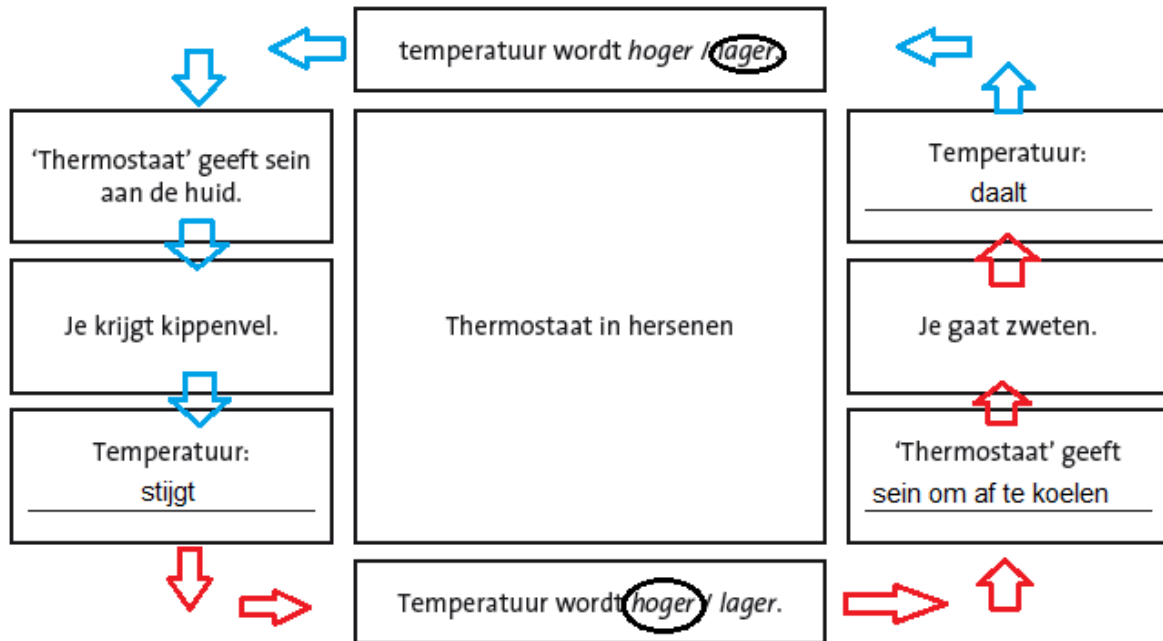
temperatuur wordt *hoger* / *lager*.

‘Thermostaat’ geeft sein aan de huid.

Je krijgt kippenvel.

Temperatuur: stijgt

Thermostaat in hersenen

Temperatuur: daalt

Je gaat zweten.

‘Thermostaat’ geeft sein om af te koelen

Temperatuur wordt *hoger* / *lager*.